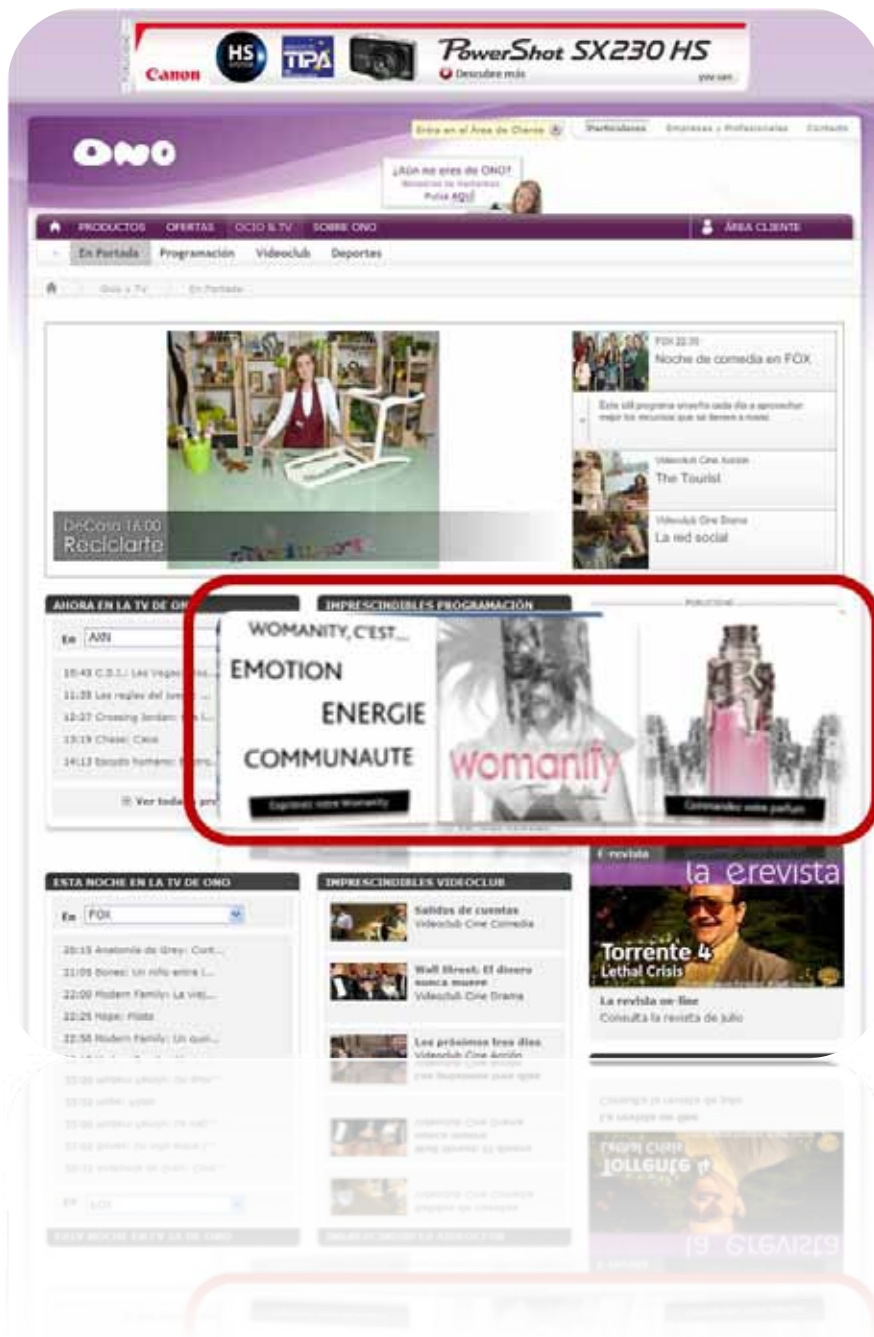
Canon HS TIPA PowerShot SX230 HS
Descubre más
you can

ONO
Entra en el Área de Clientes
Particulares Empresas y Profesionales Contacto
¿Aún no eres de ONO?
Pulsa AQUÍ

PRODUCTOS OFERTAS OCIO & TV SOBRE ONO ÁREA CLIENTE
En Portada Programación Videoclub Deportes
Ocio y TV En Portada

DeCasa 16:00
Reciclarte

FOX 22:30
Noche de comedia en FOX
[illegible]
Videoclub Cine Acción
The Tourist
Videoclub Cine Drama
La red social

AHORA EN LA TV DE ONO
En AXN
10:43 C.S.I.: Las Vegas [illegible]
11:35 Las reglas del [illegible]
12:27 Crossing Jordan: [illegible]
13:19 Chase: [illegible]
14:12 Escudo humano: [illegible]
Ver todas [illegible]

IMPRESCINDIBLES PROGRAMACIÓN
WOMANITY, C'EST...
EMOTION
ENERGIE
COMMUNAUTE
Exprimez votre Womanity
womanity
Commandez votre parfum

ESTA NOCHE EN LA TV DE ONO
En FOX
20:15 Anatomía de Grey: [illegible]
21:05 Bones: Un niño entre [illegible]
22:00 Modern Family: La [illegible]
22:25 Hope: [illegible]
22:50 Modern Family: Un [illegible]

IMPRESCINDIBLES VIDEOCLUB
Saldos de cuentas
Videoclub Cine Comedia
Wall Street: El dinero nunca duerme
Videoclub Cine Drama
Los próximos tres días
Videoclub Cine Acción

E-revista
la erevista
Torrente 4
Lethal Crisis
La revista on-line
Consulta la revista de julio